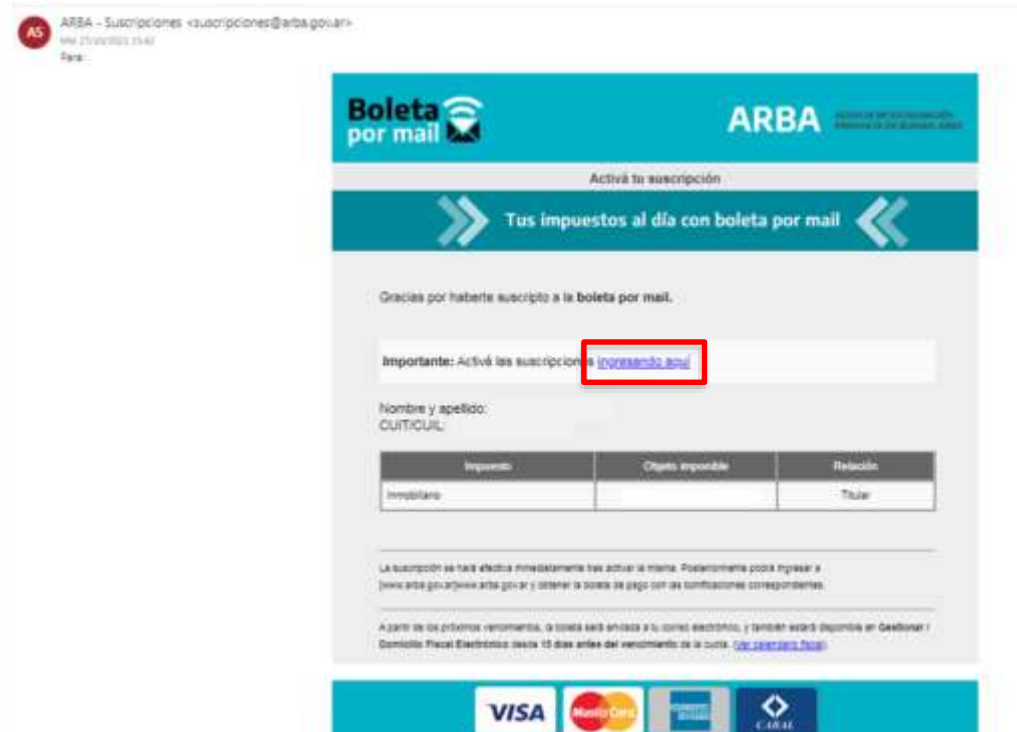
AS

ARBA - Suscripciones <suscripciones@arba.gov.ar>
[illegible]
Para:

Boleta por mail

ARBA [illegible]

Activá tu suscripción

Tus impuestos al día con boleta por mail

Gracias por haberte suscripto a la **boleta por mail.**

**Importante:** Activá las suscripciones ingresando aquí

Nombre y apellido:
CUIT/CUIL:

| Impuesto | Objeto imponible | Relación |
|---|---|---|
| Inmobiliario | | Titular |

La suscripción se hará efectiva inmediatamente tras activar la misma. Posteriormente podrá ingresar a [www.arba.gov.ar](www.arba.gov.ar) y obtener la boleta de pago con las bonificaciones correspondientes.

A partir de los próximos vencimientos, la boleta será enviada a tu correo electrónico, y también estará disponible en **Gestionar / Domicilio Fiscal Electrónico** desde **15 días antes del vencimiento** de la cuota. (ver calendario fiscal)

VISA MasterCard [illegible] CABAL